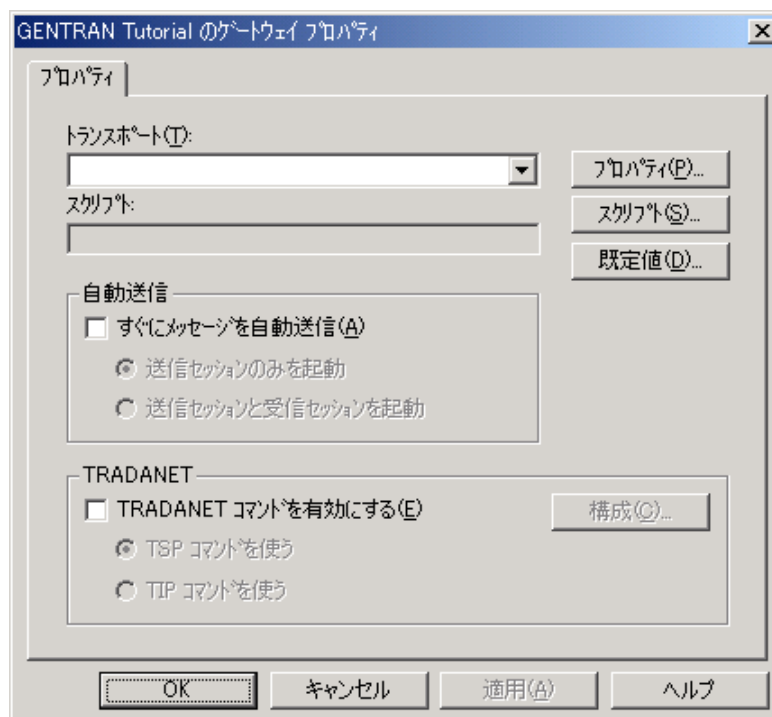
GENTRAN Tutorial のゲートウェイ プロパティ

プロパティ

トランスポート(T):

プロパティ(P)...

スクリプト:

スクリプト(S)...

既定値(D)...

自動送信

すぐにメッセージを自動送信(A)

送信セッションのみを起動

送信セッションと受信セッションを起動

TRADANET

TRADANET コマンドを有効にする(E)

構成(O)...

TSP コマンドを使う

TIP コマンドを使う

OK

キャンセル

適用(A)

ヘルプ